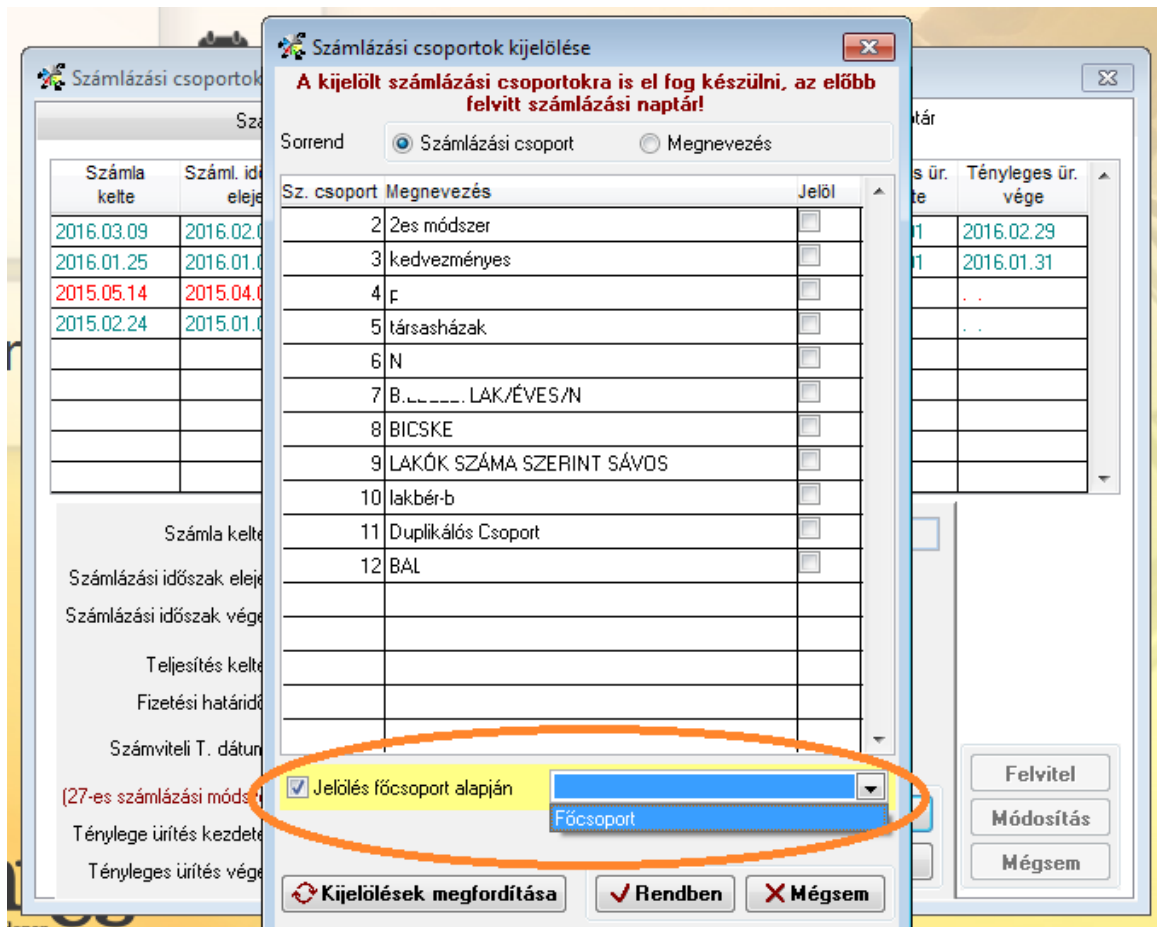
Számlázási csoportok kijelölése

A kijelölt számlázási csoportokra is el fog készülni, az előbb felvitt számlázási naptár!

Sorrend
Számlázási csoport
Megnevezés

| Sz. csoport | Megnevezés | Jelöl |
|---|---|---|
| 2 | 2es módszer | |
| 3 | kedvezményes | |
| 4 | F | |
| 5 | társasházak | |
| 6 | N | |
| 7 | B.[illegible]. LAK/ÉVES/N | |
| 8 | BICSKE | |
| 9 | LAKÓK SZÁMA SZERINT SÁVOS | |
| 10 | lakbér-b | |
| 11 | Duplikálós Csoport | |
| 12 | BAL | |

Jelölés főcsoport alapján
Főcsoport

Kijelölések megfordítása
Rendben
Mégsem

Számlázási csoportok
Szá
| Számla kelte | Száml. idő eleje | s ür. te | Tényleges ür. vége |
|---|---|---|---|
| 2016.03.09 | 2016.02.0 | 01 | 2016.02.29 |
| 2016.01.25 | 2016.01.0 | 01 | 2016.01.31 |
| 2015.05.14 | 2015.04.0 | | . . |
| 2015.02.24 | 2015.01.0 | | . . |

tár

Számla kelte
Számlázási időszak eleje
Számlázási időszak vége
Teljesítés kelte
Fizetési határidő
Számviteli T. dátum
(27-es számlázási móds
Tényleges ürítés kezdete
Tényleges ürítés vége

Felvitel
Módosítás
Mégsem